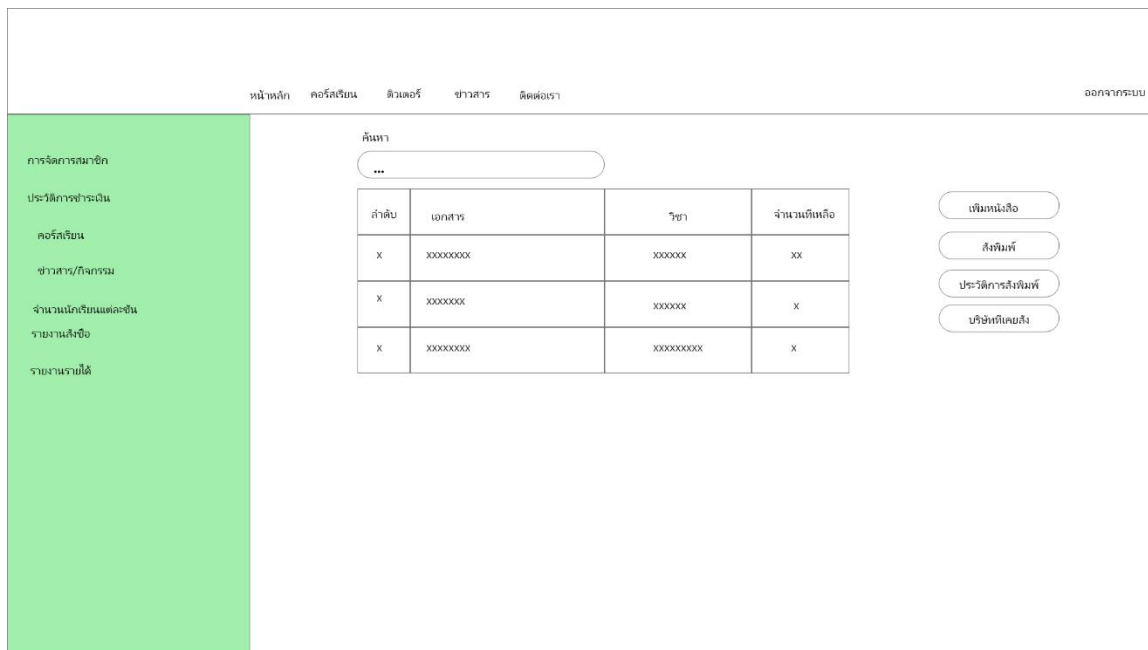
หน้าหลัก คอร์สเรียน ติวเตอร์ ข่าวสาร ติดต่อเรา

ออกจากระบบ

การจัดการสมาชิก

ประวัติการชำระเงิน

คอร์สเรียน

ข่าวสาร/กิจกรรม

จำนวนนักเรียนแต่ละชั้น

รายงานสั่งซื้อ

รายงานรายได้

ค้นหา

...

| ลำดับ | เอกสาร | วิชา | จำนวนที่เหลือ |
|---|---|---|---|
| x | xxxxxxxx | xxxxxx | xx |
| x | xxxxxxx | xxxxxx | x |
| x | xxxxxxxx | xxxxxxxxx | x |

เพิ่มหนังสือ

สั่งพิมพ์

ประวัติการสั่งพิมพ์

บริษัทที่เคยสั่ง